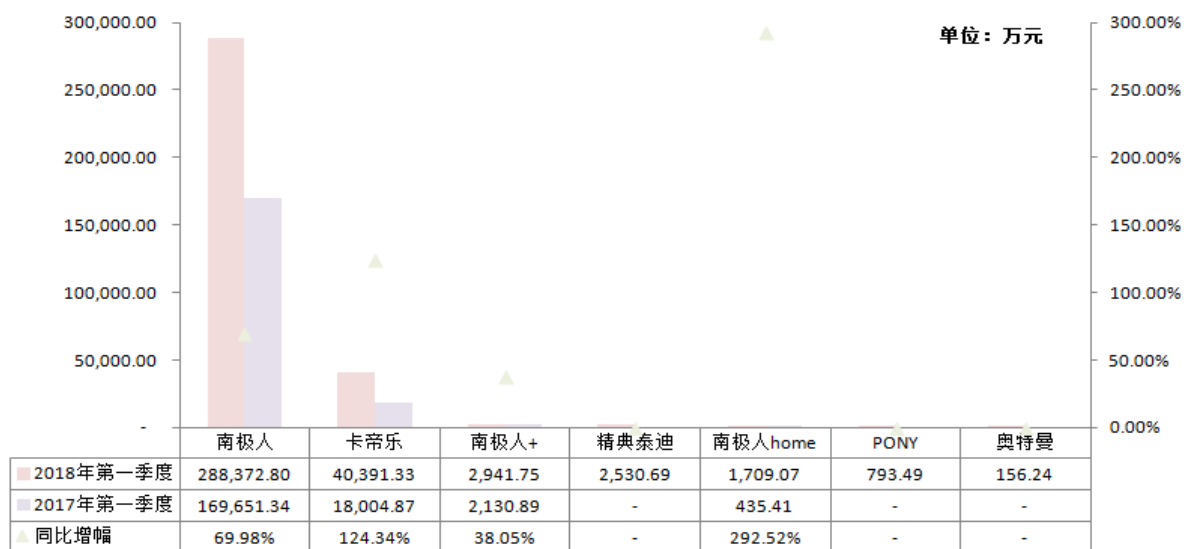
单位：万元

300,000.00
250,000.00
200,000.00
150,000.00
100,000.00
50,000.00
-

300.00%
250.00%
200.00%
150.00%
100.00%
50.00%
0.00%

| | 南极人 | 卡帝乐 | 南极人+ | 精典泰迪 | 南极人home | PONY | 奥特曼 |
|---|---|---|---|---|---|---|---|
| 2018年第一季度 | 288,372.80 | 40,391.33 | 2,941.75 | 2,530.69 | 1,709.07 | 793.49 | 156.24 |
| 2017年第一季度 | 169,651.34 | 18,004.87 | 2,130.89 | - | 435.41 | - | - |
| 同比增幅 | 69.98% | 124.34% | 38.05% | - | 292.52% | - | - |